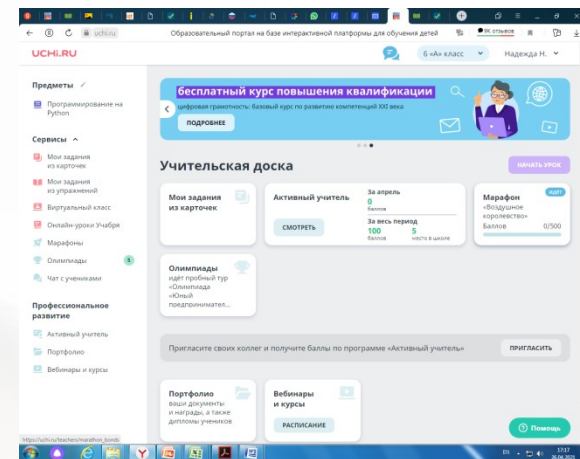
uchi.ru

Образовательный портал на базе интерактивной платформы для обучения детей

ВК отзывов

UCHI.RU

6 «А» класс

Надежда Н.

Предметы ✓

Программирование на Python

Сервисы ^

Мои задания из карточек

Мои задания из упражнений

Виртуальный класс

Онлайн-уроки Учи.ру

Марафоны

Олимпиады 5

Чат с учениками

Профессиональное развитие

Активный учитель

Портфолио

Вебинары и курсы

бесплатный курс повышения квалификации

цифровая грамотность: базовый курс по развитию компетенций XXI века

ПОДРОБНЕЕ

Учительская доска

НАЧАТЬ УРОК

Мои задания из карточек

Активный учитель

СМОТРЕТЬ

За апрель

0

баллов

За весь период

100

баллов

5

место в школе

Марафон

ИДЕТ

«Воздушное королевство»

Баллов 0/500

Олимпиады

идет пробный тур «Олимпиада «Юный предпринимател...

Пригласите своих коллег и получите баллы по программе «Активный учитель»

ПРИГЛАСИТЬ

Портфолио

ваши документы и награды, а также дипломы учеников

Вебинары и курсы

РАСПИСАНИЕ

Помощь

https://uchi.ru/teachers/marathon_bonds

17:17

26.04.2021